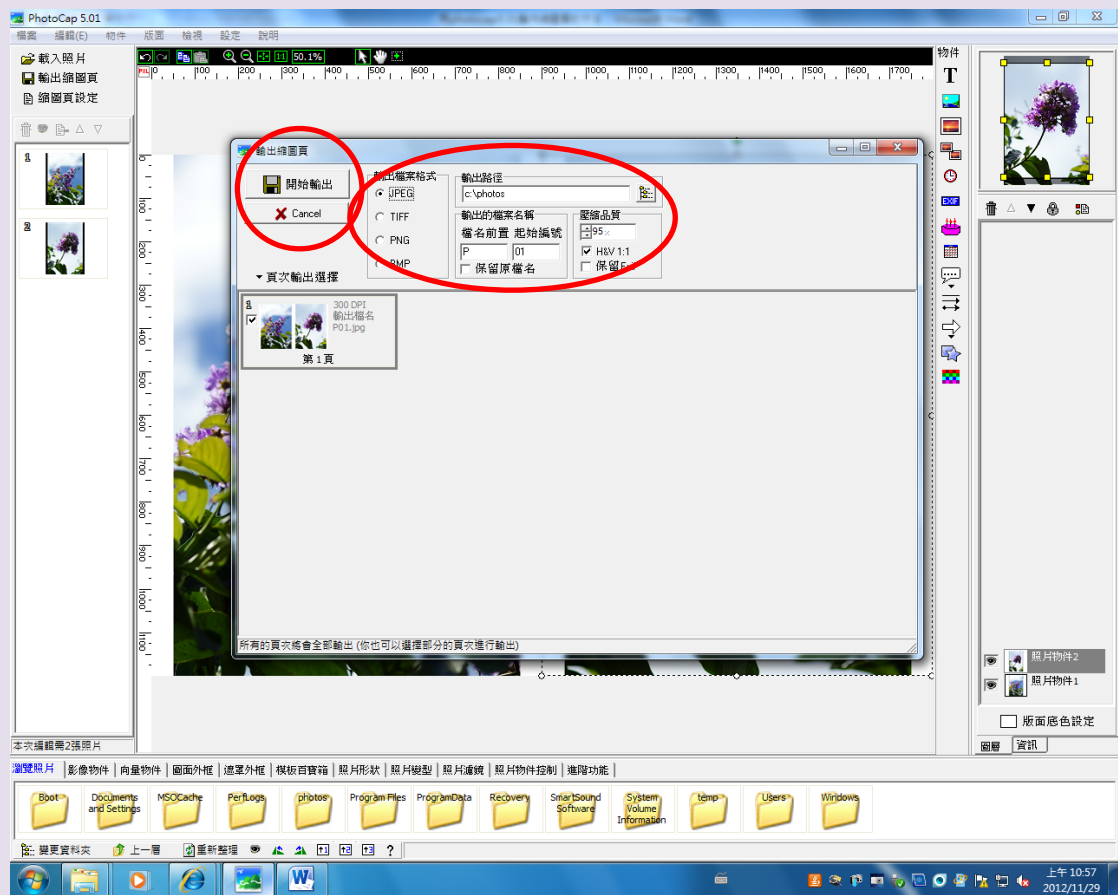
PhotoCap 5.01

檔案 編輯(E) 物件 版面 檢視 設定 說明

載入照片
輸出縮圖頁
縮圖頁設定

50.1%

物件

T

EXIF

輸出縮圖頁

開始輸出

Cancel

輸出檔案格式

JPEG

TIFF

PNG

BMP

輸出路徑

c:\photos

輸出的檔案名稱

檔名前置 起始編號

P

01

保留原檔名

壓縮品質

95

H&V 1:1

保留E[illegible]

頁次輸出選擇

1

300 DPI
輸出檔名
P01.jpg

第 1 頁

所有的頁次將會全部輸出 (你也可以選擇部分的頁次進行輸出)

1

2

照片物件2

照片物件1

版面底色設定

圖層 資訊

本次編輯需2張照片

瀏覽照片 | 影像物件 | 向量物件 | 圖面外框 | 遮罩外框 | 模板百寶箱 | 照片形狀 | 照片變型 | 照片濾鏡 | 照片物件控制 | 進階功能

Boot

Documents and Settings

MSOCache

PerfLogs

photos

Program Files

ProgramData

Recovery

SmartSound Software

System Volume Information

temp

Users

Windows

變更資料夾

上一層

重新整理

?

上午 10:57
2012/11/29